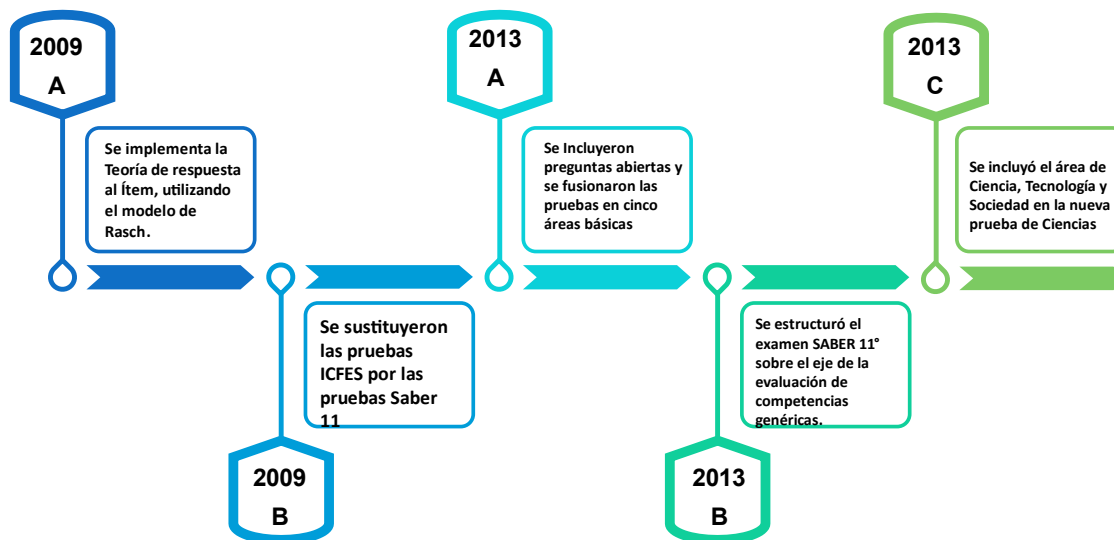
2009
A

Se implementa la Teoría de respuesta al Ítem, utilizando el modelo de Rasch.

2009
B

Se sustituyeron las pruebas ICFES por las pruebas Saber 11

2013
A

Se Incluyeron preguntas abiertas y se fusionaron las pruebas en cinco áreas básicas

2013
B

Se estructuró el examen SABER 11° sobre el eje de la evaluación de competencias genéricas.

2013
C

Se incluyó el área de Ciencia, Tecnología y Sociedad en la nueva prueba de Ciencias